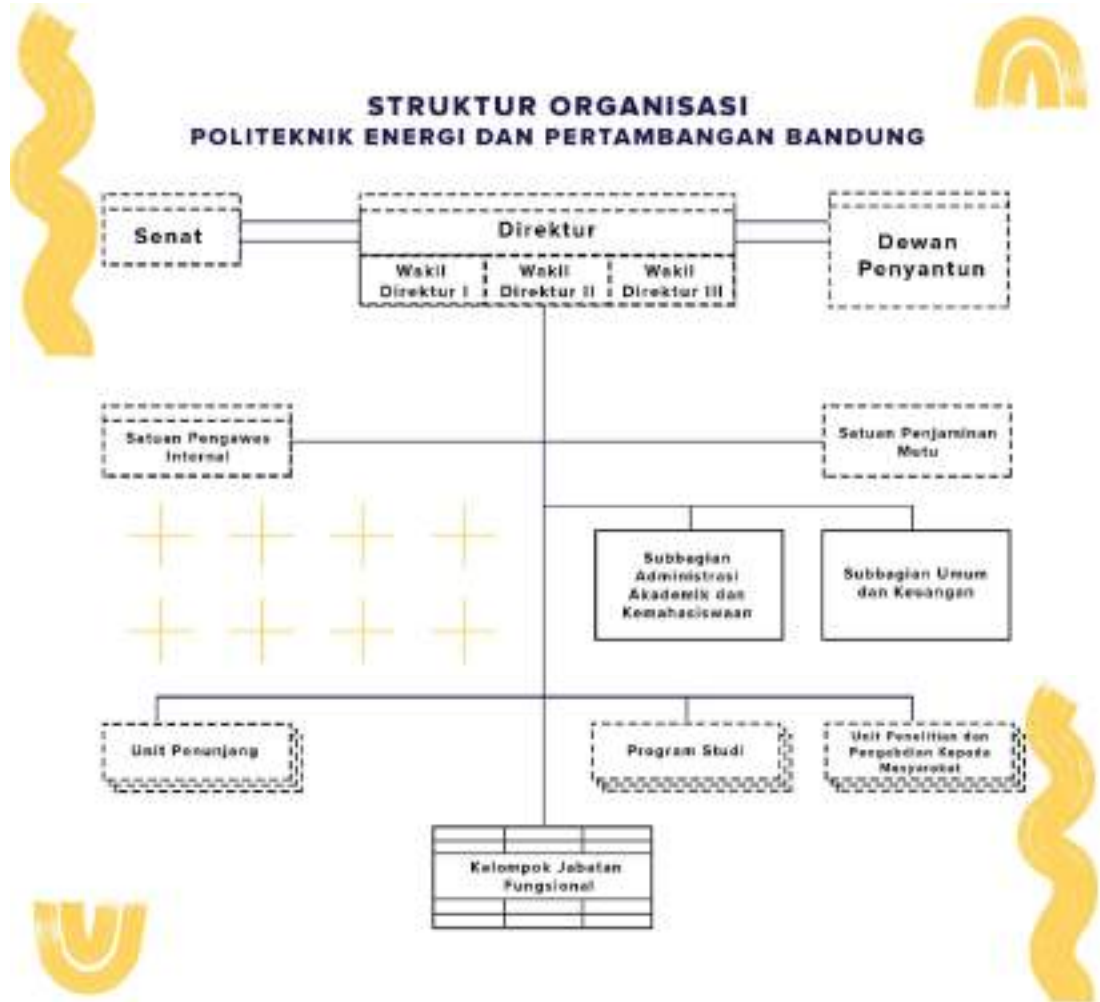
STRUKTUR ORGANISASI
POLITEKNIK ENERGI DAN PERTAMBANGAN BANDUNG

Senat

Direktur

Wakil Direktur I

Wakil Direktur II

Wakil Direktur III

Dewan Penyantun

Satuan Pengawas Internal

Satuan Penjaminan Mutu

Subbagian Administrasi Akademik dan Kemahasiswaan

Subbagian Umum dan Keuangan

Unit Penunjang

Program Studi

Unit Penelitian dan Pengabdian Kepada Masyarakat

Kelompok Jabatan Fungsional